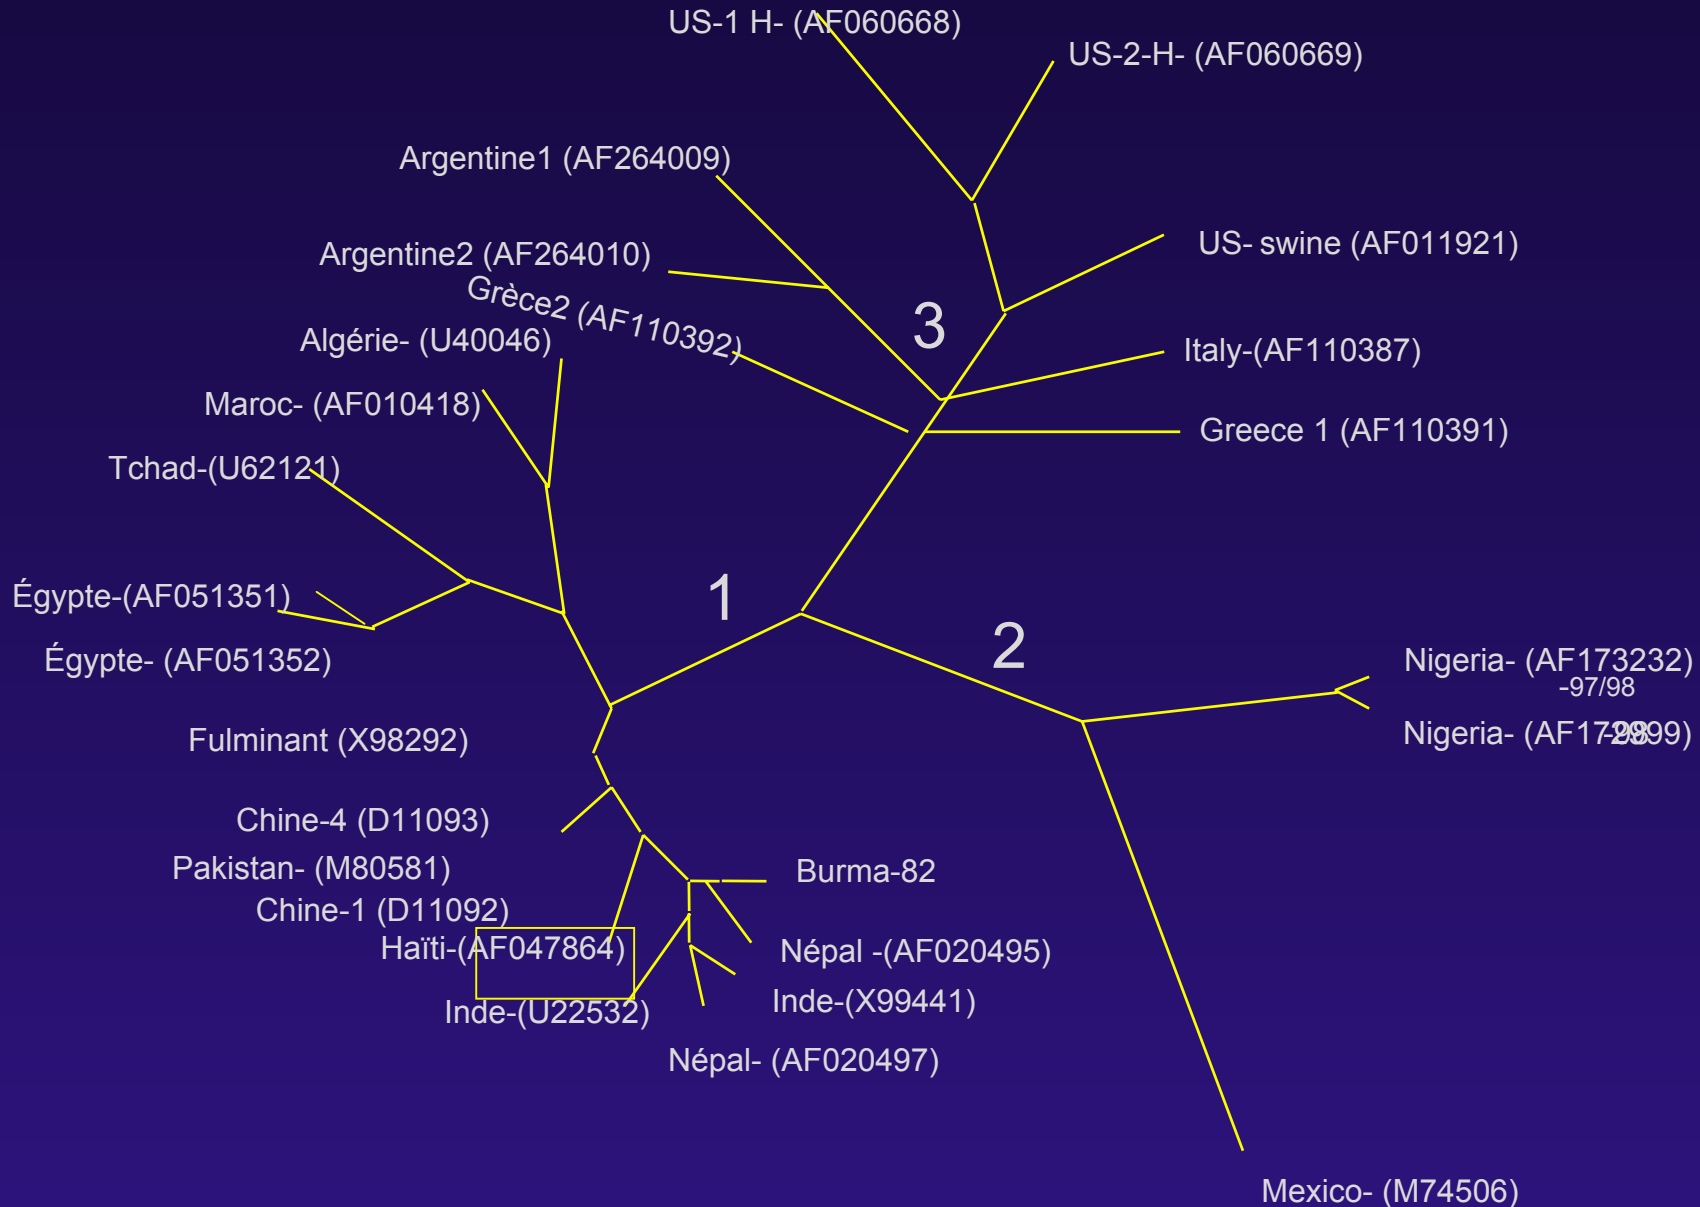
US-1 H- (AF060668)
US-2-H- (AF060669)
Argentine1 (AF264009)
US- swine (AF011921)
Argentine2 (AF264010)
Grèce2 (AF110392)
3
Algérie- (U40046)
Italy-(AF110387)
Maroc- (AF010418)
Greece 1 (AF110391)
Tchad-(U62121)
Égypte-(AF051351)
1
Égypte- (AF051352)
2
Nigeria- (AF173232)
-97/98
Nigeria- (AF172999)
Fulminant (X98292)
Chine-4 (D11093)
Pakistan- (M80581)
Burma-82
Chine-1 (D11092)
Haïti-(AF047864)
Népal -(AF020495)
Inde-(X99441)
Inde-(U22532)
Népal- (AF020497)
Mexico- (M74506)